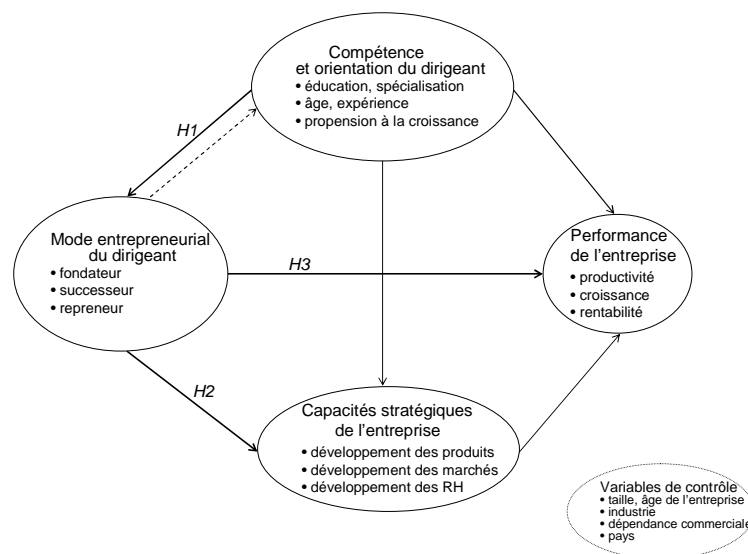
Compétence et orientation du dirigeant
• éducation, spécialisation
• âge, expérience
• propension à la croissance

H1

Mode entrepreneurial du dirigeant
• fondateur
• successeur
• repreneur

H3

Performance de l'entreprise
• productivité
• croissance
• rentabilité

H2

Capacités stratégiques de l'entreprise
• développement des produits
• développement des marchés
• développement des RH

Variables de contrôle
• taille, âge de l'entreprise
• industrie
• dépendance commerciale
• pays